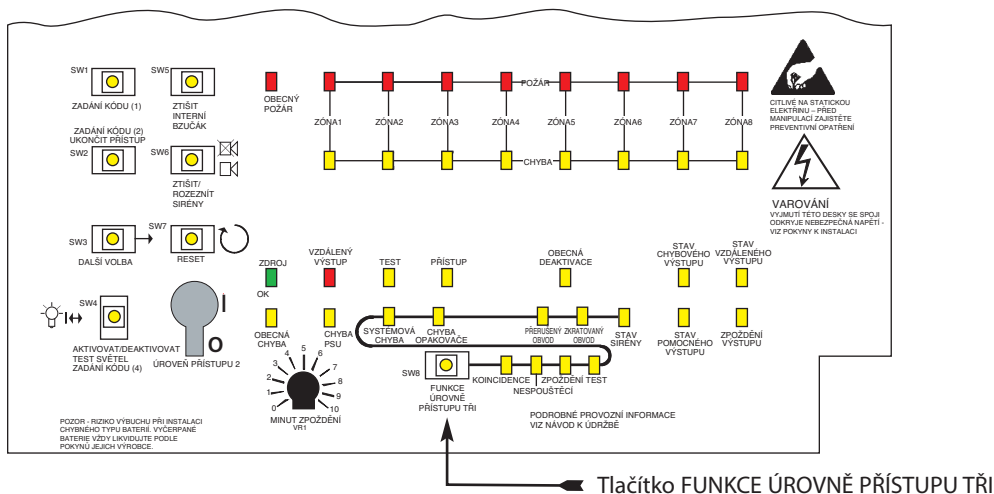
SW1
ZADÁNÍ KÓDU (1)

SW5
ZTIŠIT INTERNÍ BZUČÁK

ZADÁNÍ KÓDU (2) UKONČIT PŘÍSTUP
SW2

SW6
ZTIŠIT/ ROZEZNÍT SIRÉNY

SW3
DALŠÍ VOLBA

SW7
RESET

SW4
AKTIVOVAT/DEAKTIVOVAT TEST SVĚTEL ZADÁNÍ KÓDU (4)

I
O
ÚROVEŇ PŘÍSTUPU 2

OBECNÝ POŽÁR

POŽÁR

ZÓNA1 ZÓNA2 ZÓNA3 ZÓNA4 ZÓNA5 ZÓNA6 ZÓNA7 ZÓNA8

CHYBA

CITLIVÉ NA STATICKOU ELEKTŘINU – PŘED MANIPULACÍ ZAJISTĚTE PREVENTIVNÍ OPATŘENÍ

VAROVÁNÍ
VYJMUTÍ TÉTO DESKY SE SPOJÍ ODKRYJE NEBEZPEČNÁ NAPĚTÍ - VIZ POKYNY K INSTALACI

ZDROJ
OK

VZDÁLENÝ VÝSTUP

TEST

PŘÍSTUP

OBECNÁ DEAKTIVACE

STAV CHYBOVÉHO VÝSTUPU

STAV VZDÁLENÉHO VÝSTUPU

OBECNÁ CHYBA

CHYBA PSU

SYSTÉMOVÁ CHYBA

CHYBA OPAKOVAČE

PŘERUŠENÝ OBVOD

ZKRATOVANÝ OBVOD

STAV SIRÉNY

STAV POMOCNÉHO VÝSTUPU

ZPOŽDĚNÍ VÝSTUPU

0 1 2 3 4 5 6 7 8 9 10
MINUT ZPOŽDĚNÍ
VR1

SW8
FUNKCE ÚROVNĚ PŘÍSTUPU TŘI

KOINCIDENCE
NESPOUŠTĚCÍ
ZPOŽDĚNÍ TEST

POZOR - RIZIKO VÝBUCHU PŘI INSTALACI CHYBNÉHO TYPU BATERIÍ. VYČERPANÉ BATERIE VŽDY LIKVIDUJTE PODLE POKYNŮ JEJICH VÝROBCE.

PODROBNÉ PROVOZNÍ INFORMACE VIZ NÁVOD K ÚDRŽBĚ

Tlačítko FUNKCE ÚROVNĚ PŘÍSTUPU TŘI